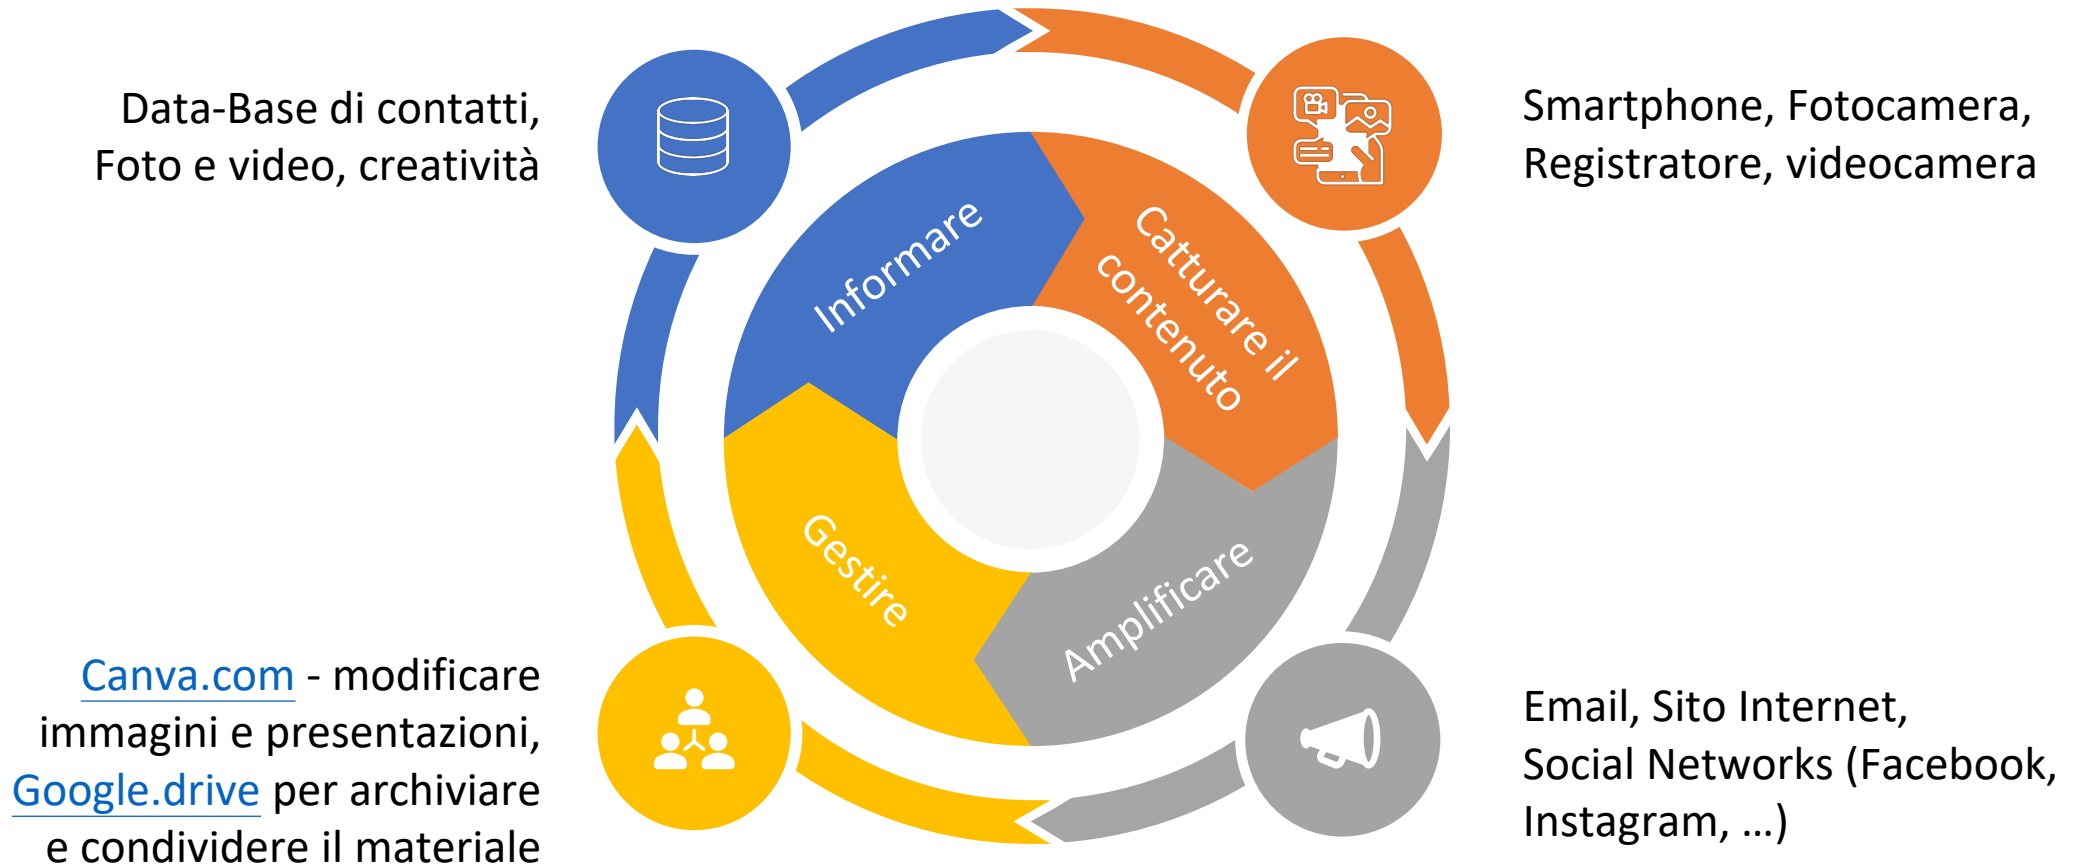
Data-Base di contatti, Foto e video, creatività

Smartphone, Fotocamera, Registratore, videocamera

Informare

Catturare il contenuto

Gestire

Amplificare

Canva.com - modificare immagini e presentazioni, Google.drive per archiviare e condividere il materiale

Email, Sito Internet, Social Networks (Facebook, Instagram, …)